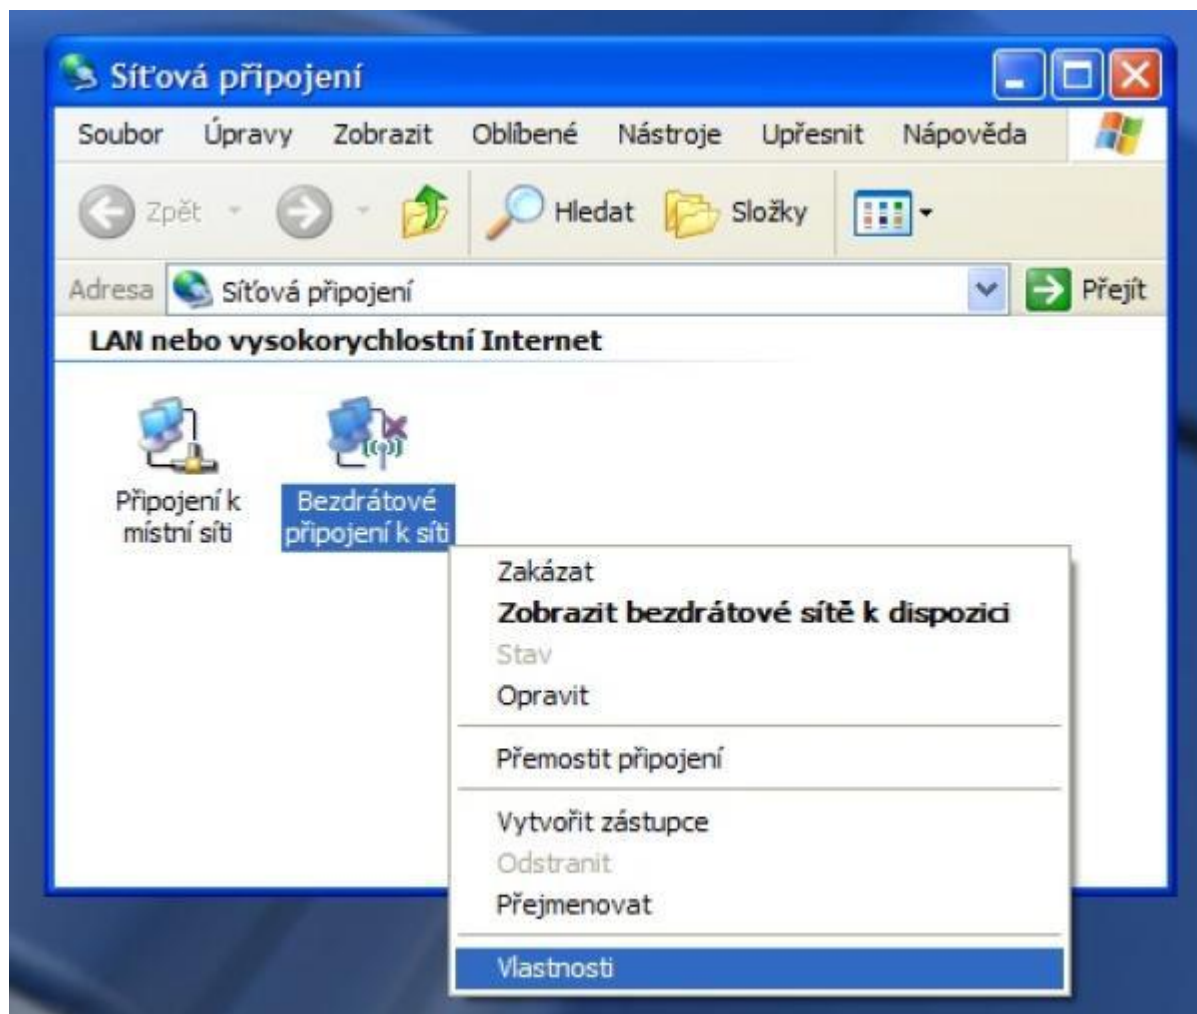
Síťová připojení

Soubor Úpravy Zobrazit Oblíbené Nástroje Upřesnit Nápověda

Zpět Hledat Složky

Adresa Síťová připojení Přejít

LAN nebo vysokorychlostní Internet

Připojení k místní síti

Bezdrátové připojení k síti

Zakázat
Zobrazit bezdrátové sítě k dispozici
Stav
Opravit
Přemostit připojení
Vytvořit zástupce
Odstranit
Přejmenovat
Vlastnosti